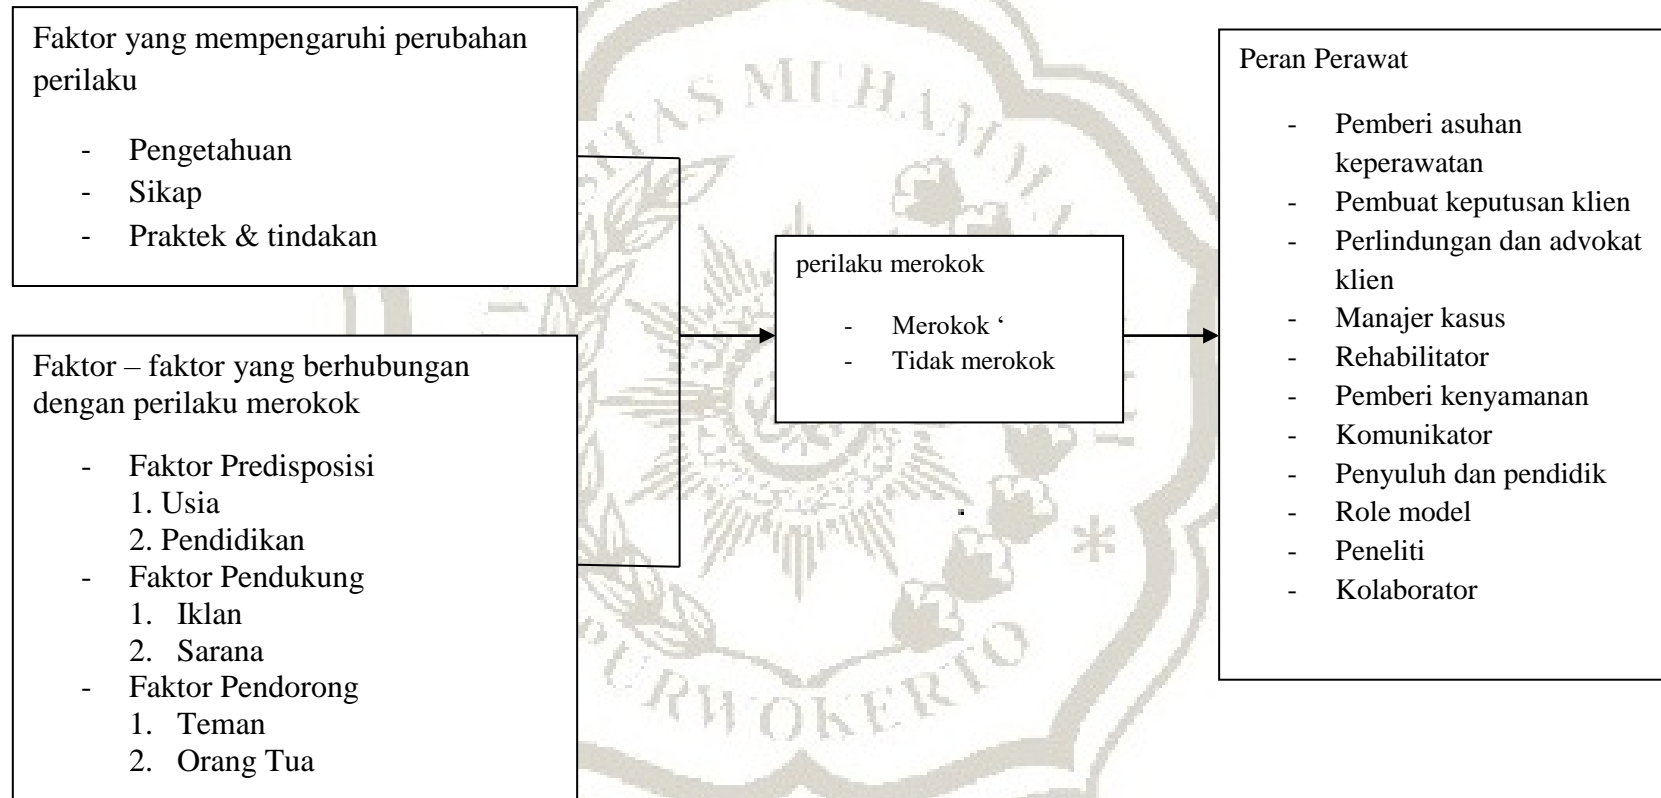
Faktor yang mempengaruhi perubahan perilaku

- Pengetahuan
- Sikap
- Praktek & tindakan

Faktor – faktor yang berhubungan dengan perilaku merokok

- Faktor Predisposisi
1. Usia
2. Pendidikan
- Faktor Pendukung
1. Iklan
2. Sarana
- Faktor Pendorong
1. Teman
2. Orang Tua

perilaku merokok

- Merokok '
- Tidak merokok

Peran Perawat

- Pemberi asuhan keperawatan
- Pembuat keputusan klien
- Perlindungan dan advokat klien
- Manajer kasus
- Rehabilitator
- Pemberi kenyamanan
- Komunikator
- Penyuluh dan pendidik
- Role model
- Peneliti
- Kolaborator

TAS MUHAMMA
PURWOKERTO